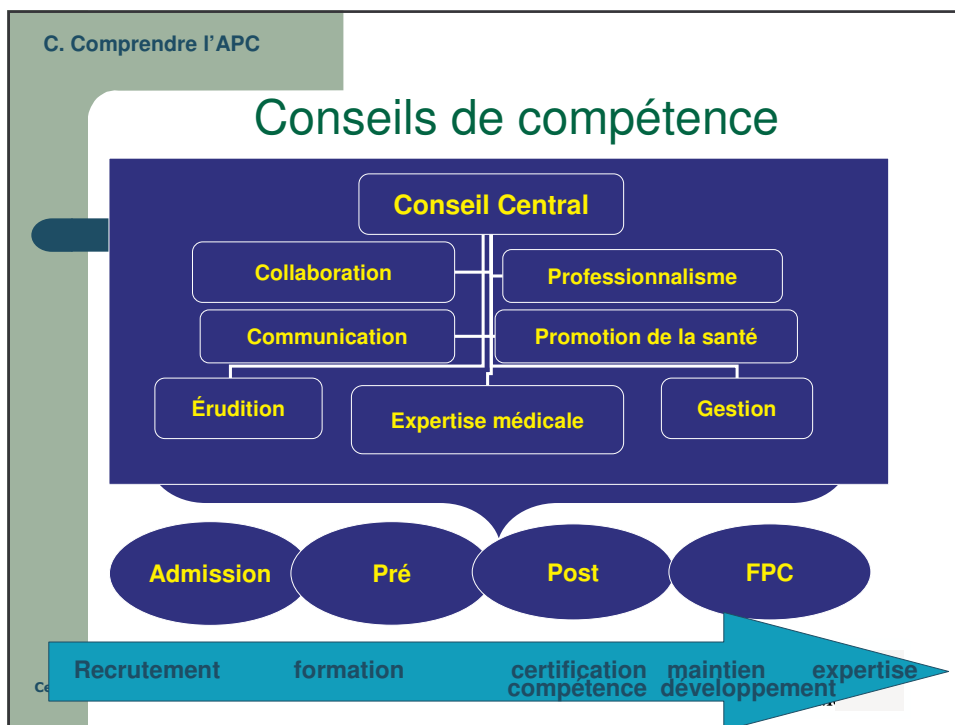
C. Comprendre l'APC

Conseils de compétence

Conseil Central

Collaboration

Professionnalisme

Communication

Promotion de la santé

Érudition

Expertise médicale

Gestion

Admission

Pré

Post

FPC

Recrutement formation certification compétence maintien développement expertise

Ce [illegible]